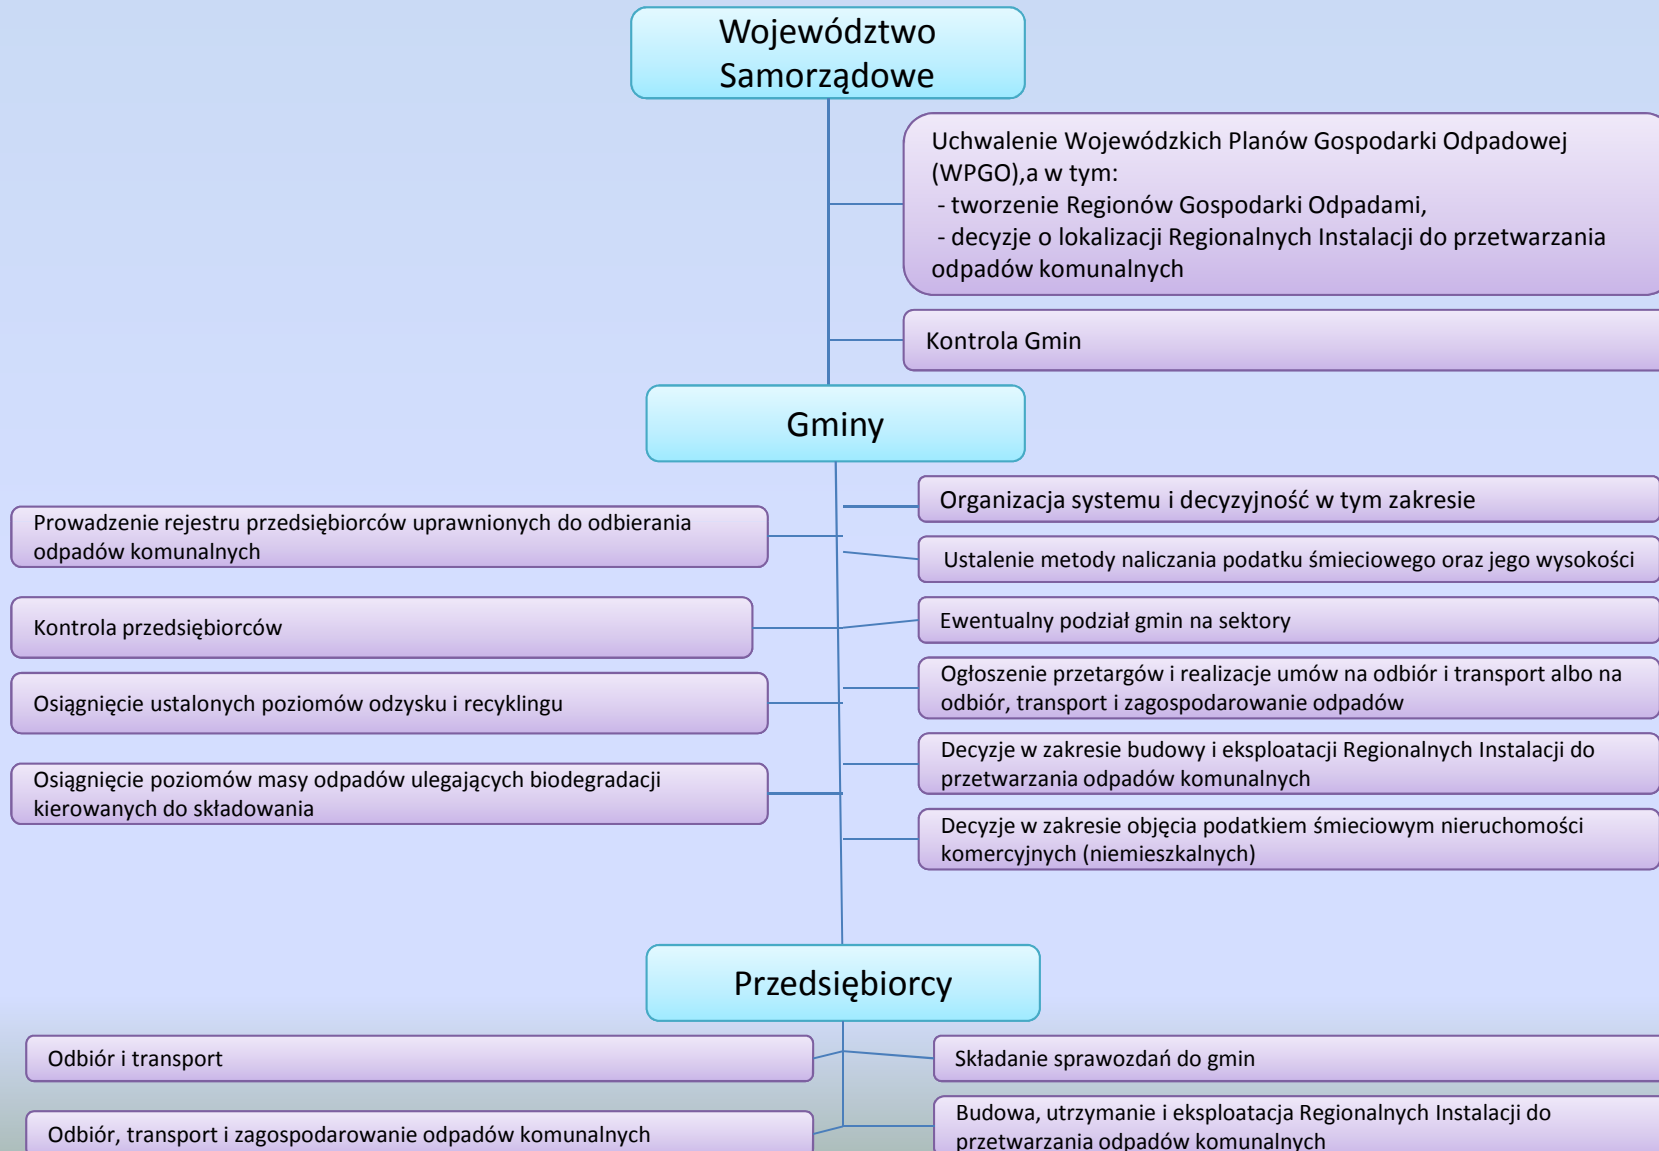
Województwo Samorządowe

Uchwalenie Wojewódzkich Planów Gospodarki Odpadowej (WPGO),a w tym:
- tworzenie Regionów Gospodarki Odpadami,
- decyzje o lokalizacji Regionalnych Instalacji do przetwarzania odpadów komunalnych

Kontrola Gmin

Gminy

Prowadzenie rejestru przedsiębiorców uprawnionych do odbierania odpadów komunalnych

Kontrola przedsiębiorców

Osiągnięcie ustalonych poziomów odzysku i recyklingu

Osiągnięcie poziomów masy odpadów ulegających biodegradacji kierowanych do składowania

Organizacja systemu i decyzyjność w tym zakresie

Ustalenie metody naliczania podatku śmieciowego oraz jego wysokości

Ewentualny podział gmin na sektory

Ogłoszenie przetargów i realizacje umów na odbiór i transport albo na odbiór, transport i zagospodarowanie odpadów

Decyzje w zakresie budowy i eksploatacji Regionalnych Instalacji do przetwarzania odpadów komunalnych

Decyzje w zakresie objęcia podatkiem śmieciowym nieruchomości komercyjnych (niemieszkalnych)

Przedsiębiorcy

Odbiór i transport

Odbiór, transport i zagospodarowanie odpadów komunalnych

Składanie sprawozdań do gmin

Budowa, utrzymanie i eksploatacja Regionalnych Instalacji do przetwarzania odpadów komunalnych